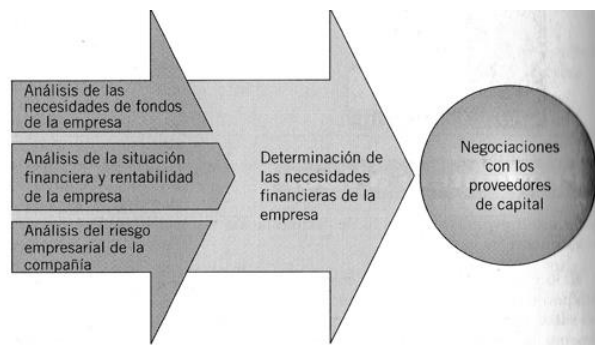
Análisis de las necesidades de fondos de la empresa

Análisis de la situación financiera y rentabilidad de la empresa

Análisis del riesgo empresarial de la compañía

Determinación de las necesidades financieras de la empresa

Negociaciones con los proveedores de capital